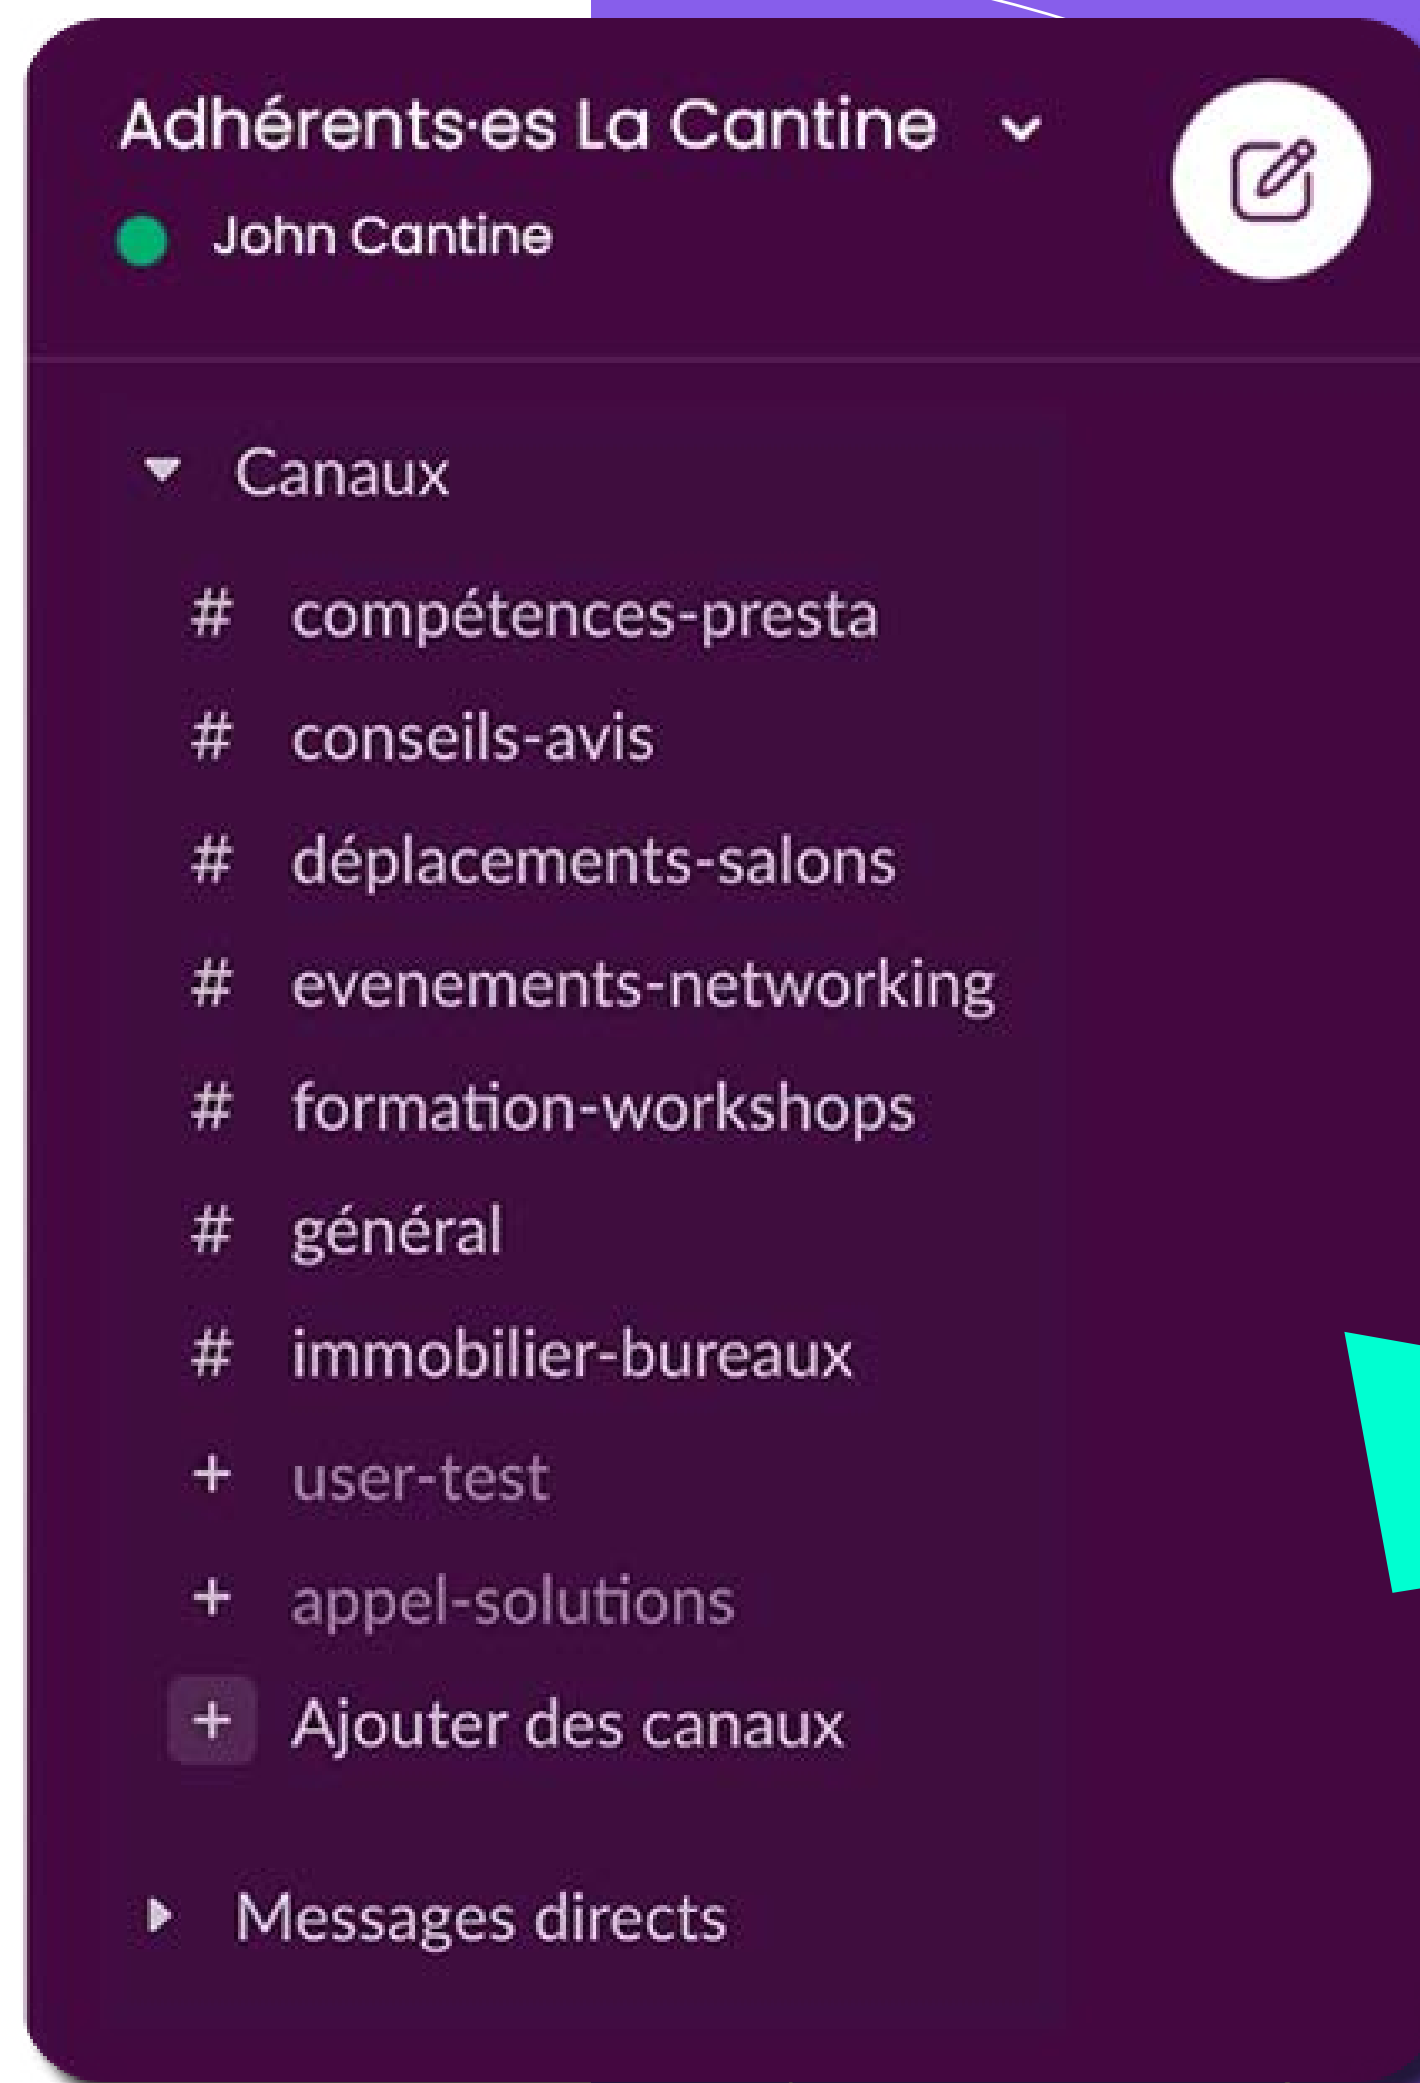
Adhérents·es La Cantine

John Cantine

Canaux

# compétences-presta

# conseils-avis

# déplacements-salons

# evenements-networking

# formation-workshops

# général

# immobilier-bureaux

+ user-test

+ appel-solutions

+ Ajouter des canaux

Messages directs